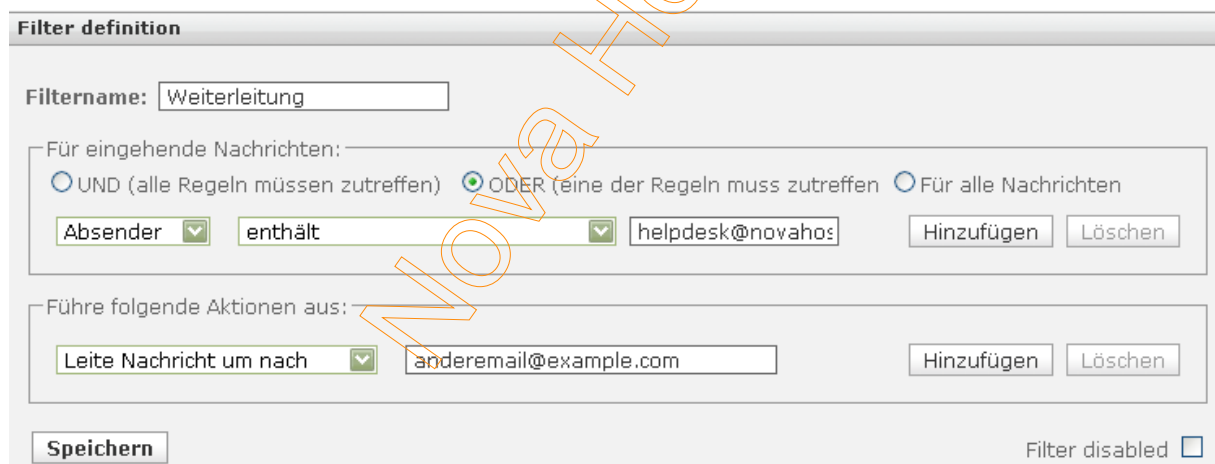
Filter definition

Filtername: Weiterleitung

Für eingehende Nachrichten:

UND (alle Regeln müssen zutreffen) ODER (eine der Regeln muss zutreffen Für alle Nachrichten

Absender enthält helpdesk@novahos Hinzufügen Löschen

Führe folgende Aktionen aus:

Leite Nachricht um nach anderemail@example.com Hinzufügen Löschen

Speichern

Filter disabled

Nova Ho